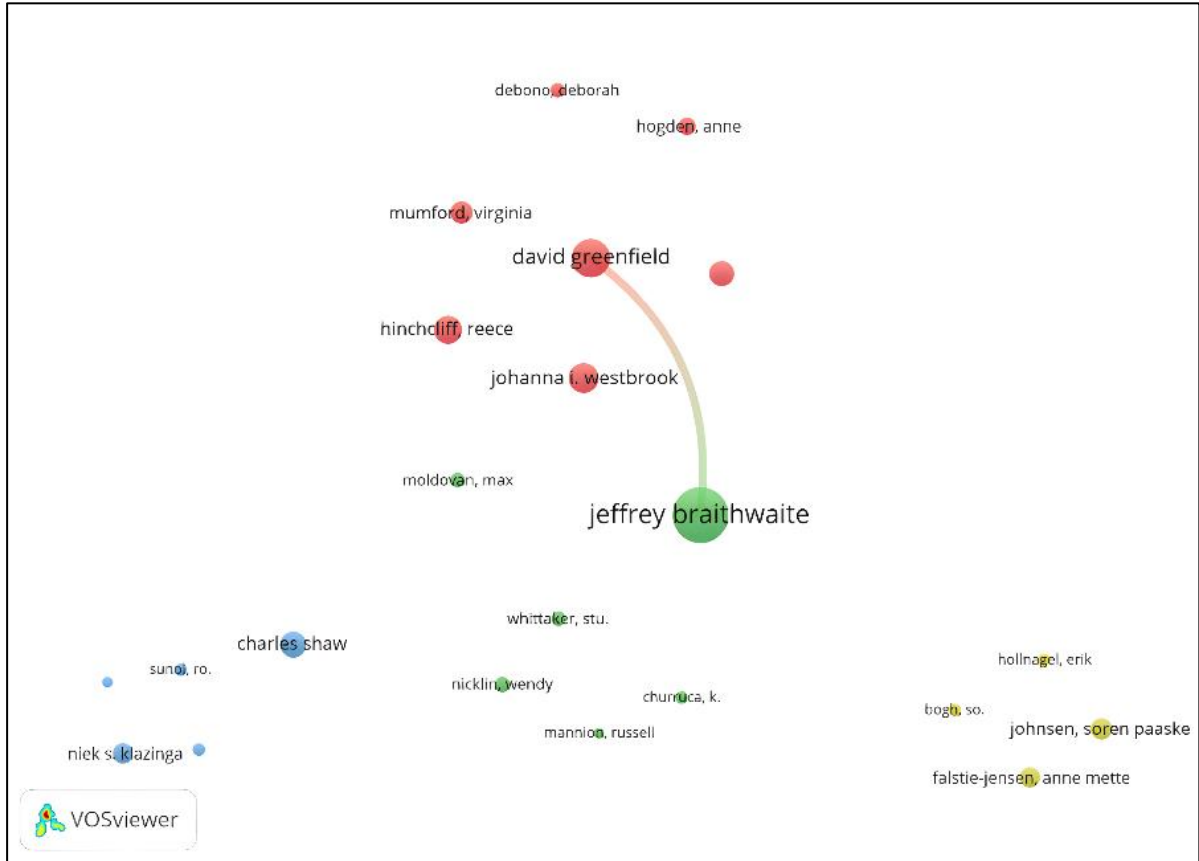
debono, deborah

hogden, anne

mumford, virginia

david greenfield

hinchcliff, reece

johanna i. westbrook

moldovan, max

jeffrey braithwaite

whittaker, stu.

charles shaw

sunol, ro.

nicklin, wendy

churruca, k.

hollnagel, erik

bogh, so.

johnsen, soren paaske

mannion, russell

niek s. klazinga

falstie-jensen, anne mette

VOSviewer